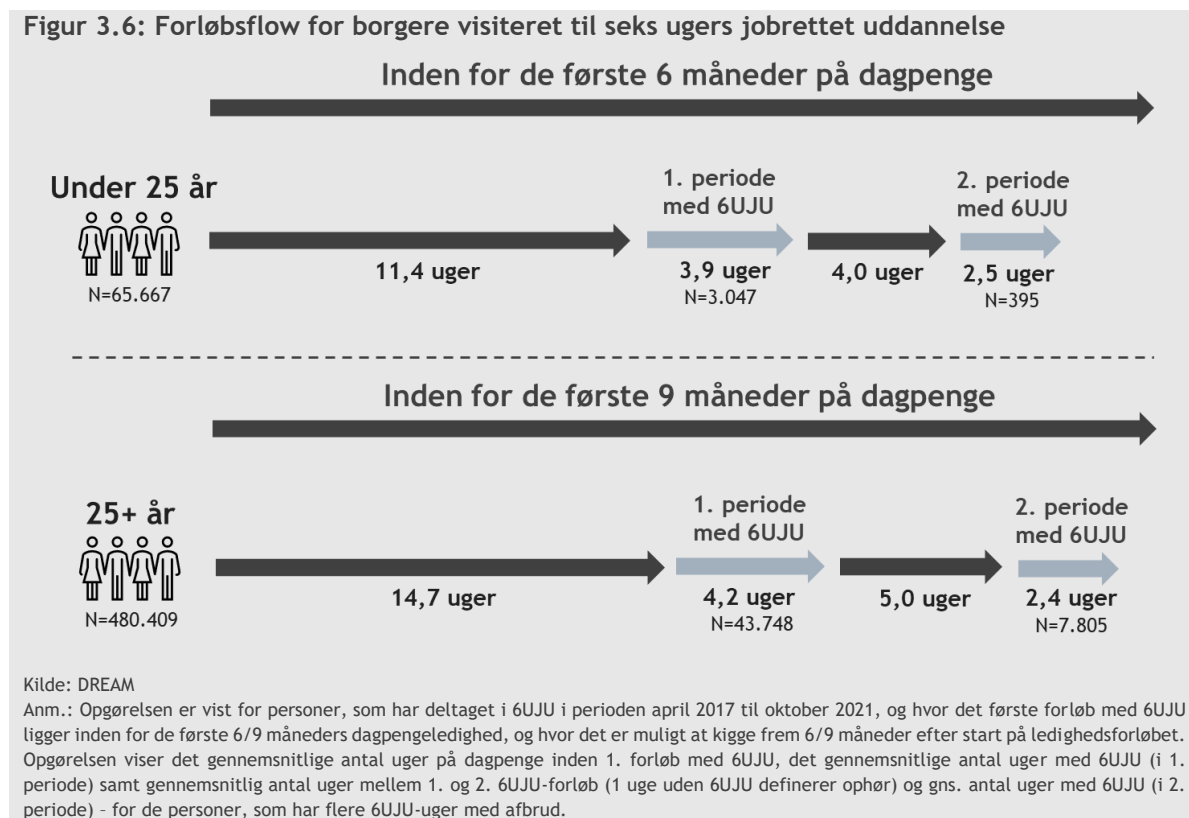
Figur 3.6: Forløbsflow for borgere visiteret til seks ugers jobrettet uddannelse

Inden for de første 6 måneder på dagpenge

Under 25 år
N=65.667

11,4 uger

1. periode med 6UJU
3,9 uger
N=3.047

4,0 uger

2. periode med 6UJU
2,5 uger
N=395

Inden for de første 9 måneder på dagpenge

25+ år
N=480.409

14,7 uger

1. periode med 6UJU
4,2 uger
N=43.748

5,0 uger

2. periode med 6UJU
2,4 uger
N=7.805

Kilde: DREAM
Anm.: Opgørelsen er vist for personer, som har deltaget i 6UJU i perioden april 2017 til oktober 2021, og hvor det første forløb med 6UJU ligger inden for de første 6/9 måneders dagpengeledighed, og hvor det er muligt at kigge frem 6/9 måneder efter start på ledighedsforløbet. Opgørelsen viser det gennemsnitlige antal uger på dagpenge inden 1. forløb med 6UJU, det gennemsnitlige antal uger med 6UJU (i 1. periode) samt gennemsnitlig antal uger mellem 1. og 2. 6UJU-forløb (1 uge uden 6UJU definerer ophør) og gns. antal uger med 6UJU (i 2. periode) – for de personer, som har flere 6UJU-uger med afbrud.